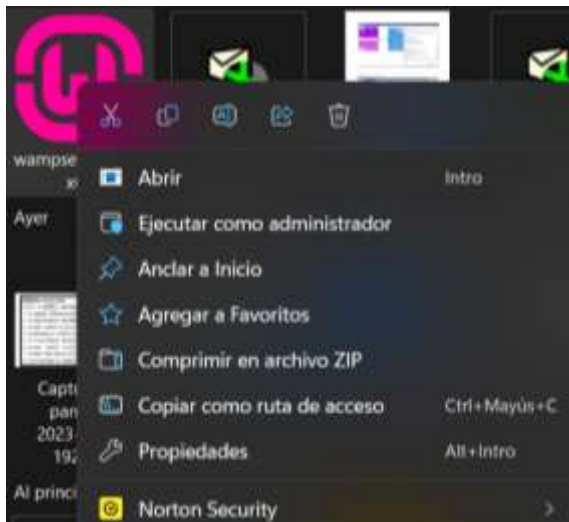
wampse
xe

Ayer

Capt
pan
2023
192

Al princ

Abrir Intro

Ejecutar como administrador

Anclar a Inicio

Agregar a Favoritos

Comprimir en archivo ZIP

Copiar como ruta de acceso Ctrl+Mayús+C

Propiedades Alt+Intro

Norton Security